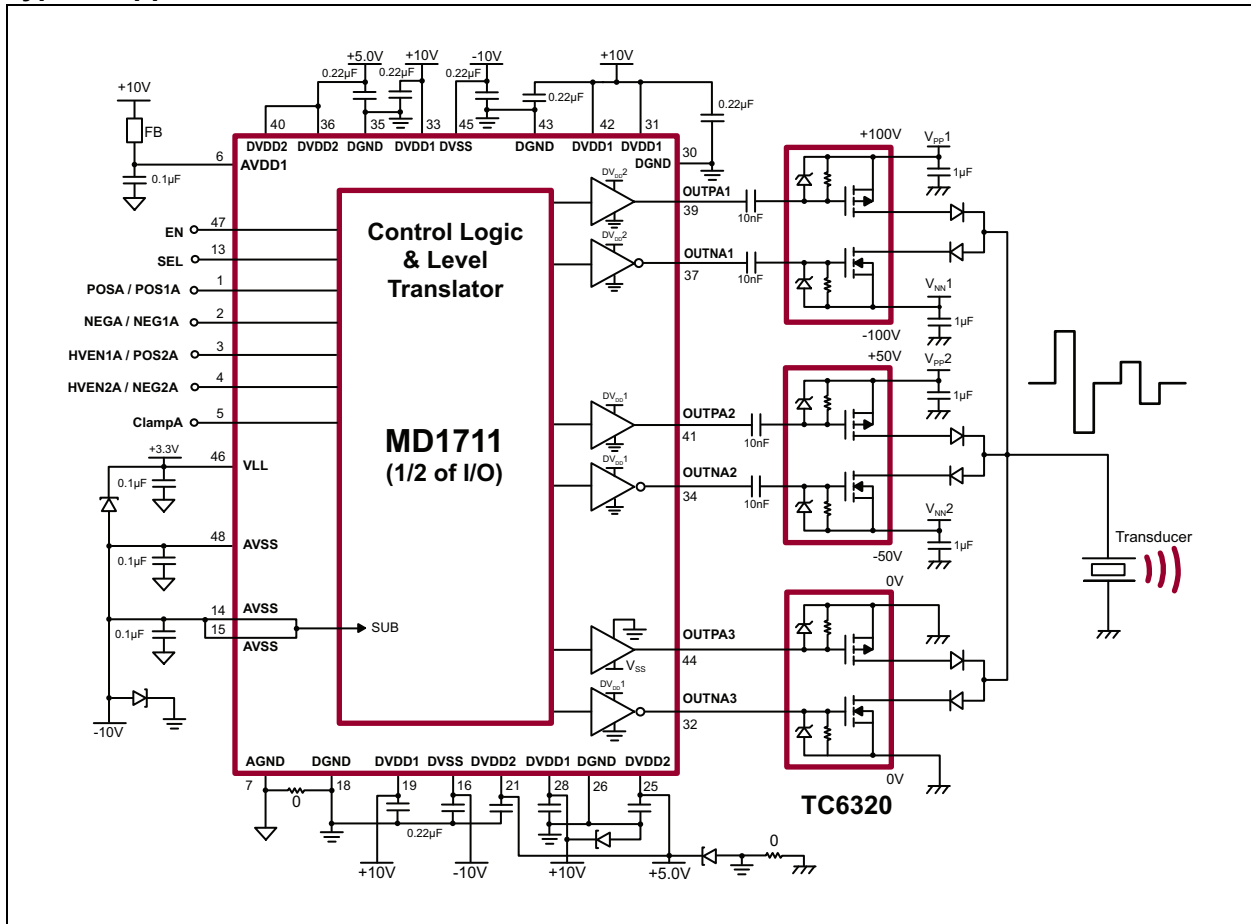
+10V
FB
0.1µF
+5.0V
0.22µF
+10V
0.22µF
-10V
0.22µF
0.22µF
+10V
0.22µF
40 36 35 33 45 43 42 31
DVDD2 DVDD2 DGND DVDD1 DVSS DGND DVDD1 DVDD1 DGND
6 AVDD1
30
+100V
$V_{PP}1$
1µF
47 EN
13 SEL
1 POSA / POS1A
2 NEGA / NEG1A
3 HVEN1A / POS2A
4 HVEN2A / NEG2A
5 ClampA
Control Logic & Level Translator
MD1711
(1/2 of I/O)
$DV_{DD}2$
$DV_{DD}2$
OUTPA1
39
10nF
OUTNA1
37
10nF
$V_{NN}1$
1µF
-100V
+50V
$V_{PP}2$
1µF
$DV_{DD}1$
$DV_{DD}1$
OUTPA2
41
10nF
OUTNA2
34
10nF
$V_{NN}2$
1µF
-50V
+3.3V
46 VLL
0.1µF
48 AVSS
0.1µF
14 AVSS
15 AVSS
SUB
0.1µF
-10V
Transducer
0V
OUTPA3
44
$V_{SS}$
$DV_{DD}1$
OUTNA3
32
0V
TC6320
AGND DGND DVDD1 DVSS DVDD2 DVDD1 DGND DVDD2
7 18 19 16 21 28 26 25
0
0.22µF
+10V -10V +10V +5.0V
0